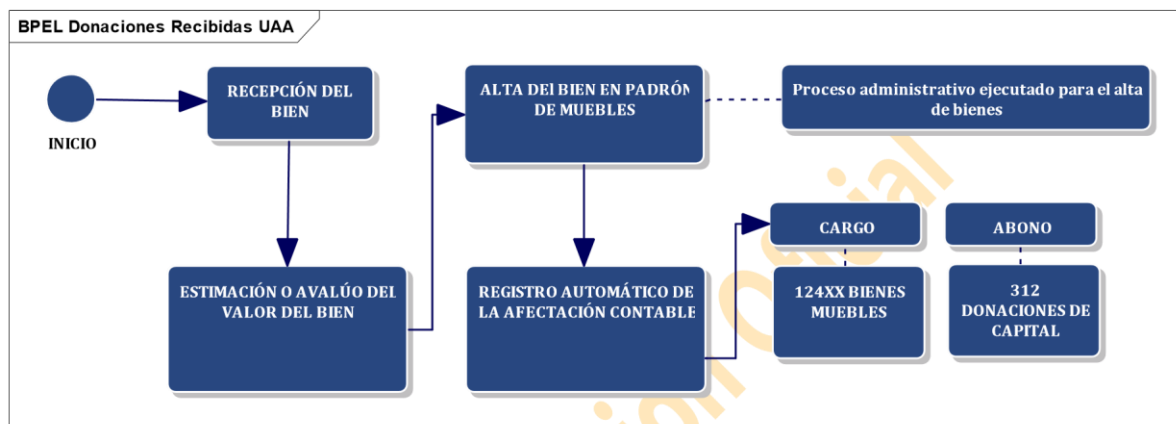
BPEL Donaciones Recibidas UAA

INICIO

RECEPCIÓN DEL BIEN

ESTIMACIÓN O AVALÚO DEL VALOR DEL BIEN

ALTA DEl BIEN EN PADRÓN DE MUEBLES

Proceso administrativo ejecutado para el alta de bienes

REGISTRO AUTOMÁTICO DE LA AFECTACIÓN CONTABLE

CARGO

124XX BIENES MUEBLES

ABONO

312 DONACIONES DE CAPITAL

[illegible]